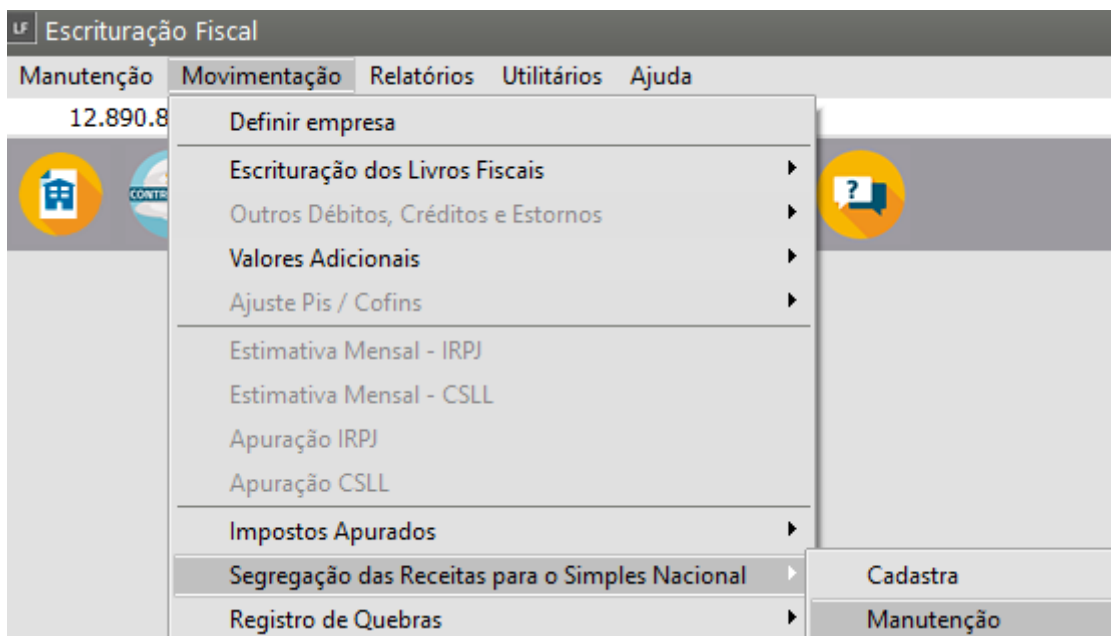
LF Escrituração Fiscal

Manutenção Movimentação Relatórios Utilitários Ajuda

12.890.8

CONTR

Definir empresa

Escrituração dos Livros Fiscais

Outros Débitos, Créditos e Estornos

Valores Adicionais

Ajuste Pis / Cofins

Estimativa Mensal - IRPJ

Estimativa Mensal - CSLL

Apuração IRPJ

Apuração CSLL

Impostos Apurados

Segregação das Receitas para o Simples Nacional

Registro de Quebras

Cadastra

Manutenção